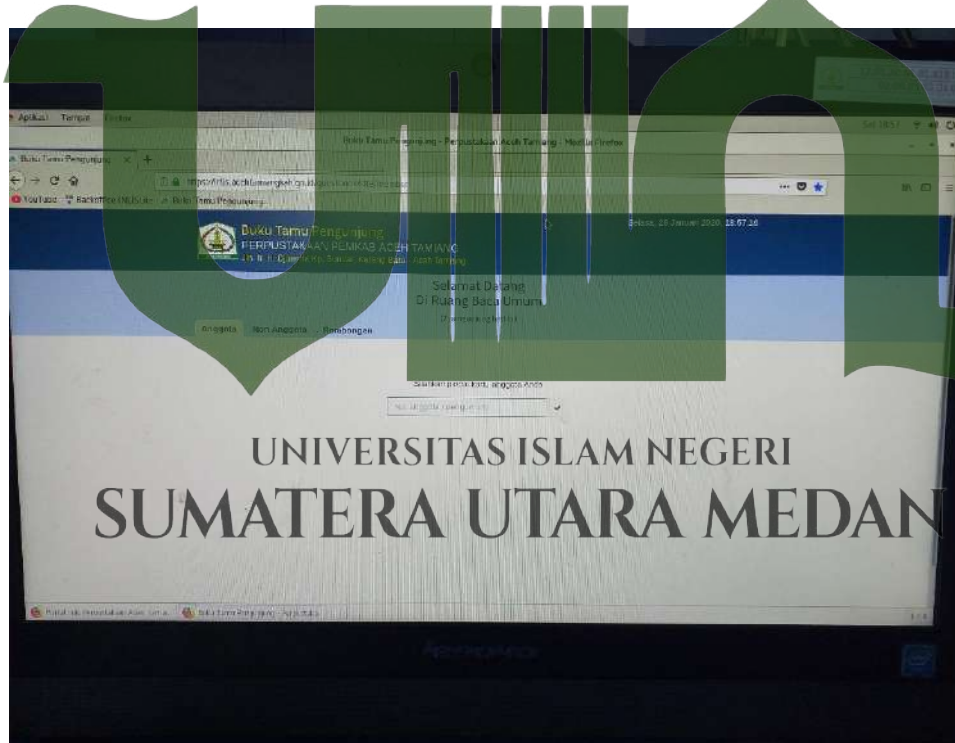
Aplikasi Tempat Firefox

Buku Tamu Pengunjung - Perpustakaan Aceh Tamiang - Mozilla Firefox

Buku Tamu Pengunjung

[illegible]

YouTube Backoffice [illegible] Buku Tamu Pengunjung

Buku Tamu Pengunjung
PERPUSTAKAAN PEMKAB ACEH TAMIANG
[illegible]

Selasa, 28 Januari 2020, 18:57:26

Selamat Datang
Di Ruang Baca Umum
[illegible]

Anggota Non Anggota Rombongan

Silahkan pindai kartu anggota Anda

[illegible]

UNIVERSITAS ISLAM NEGERI
SUMATERA UTARA MEDAN

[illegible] Buku Tamu Pengunjung - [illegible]